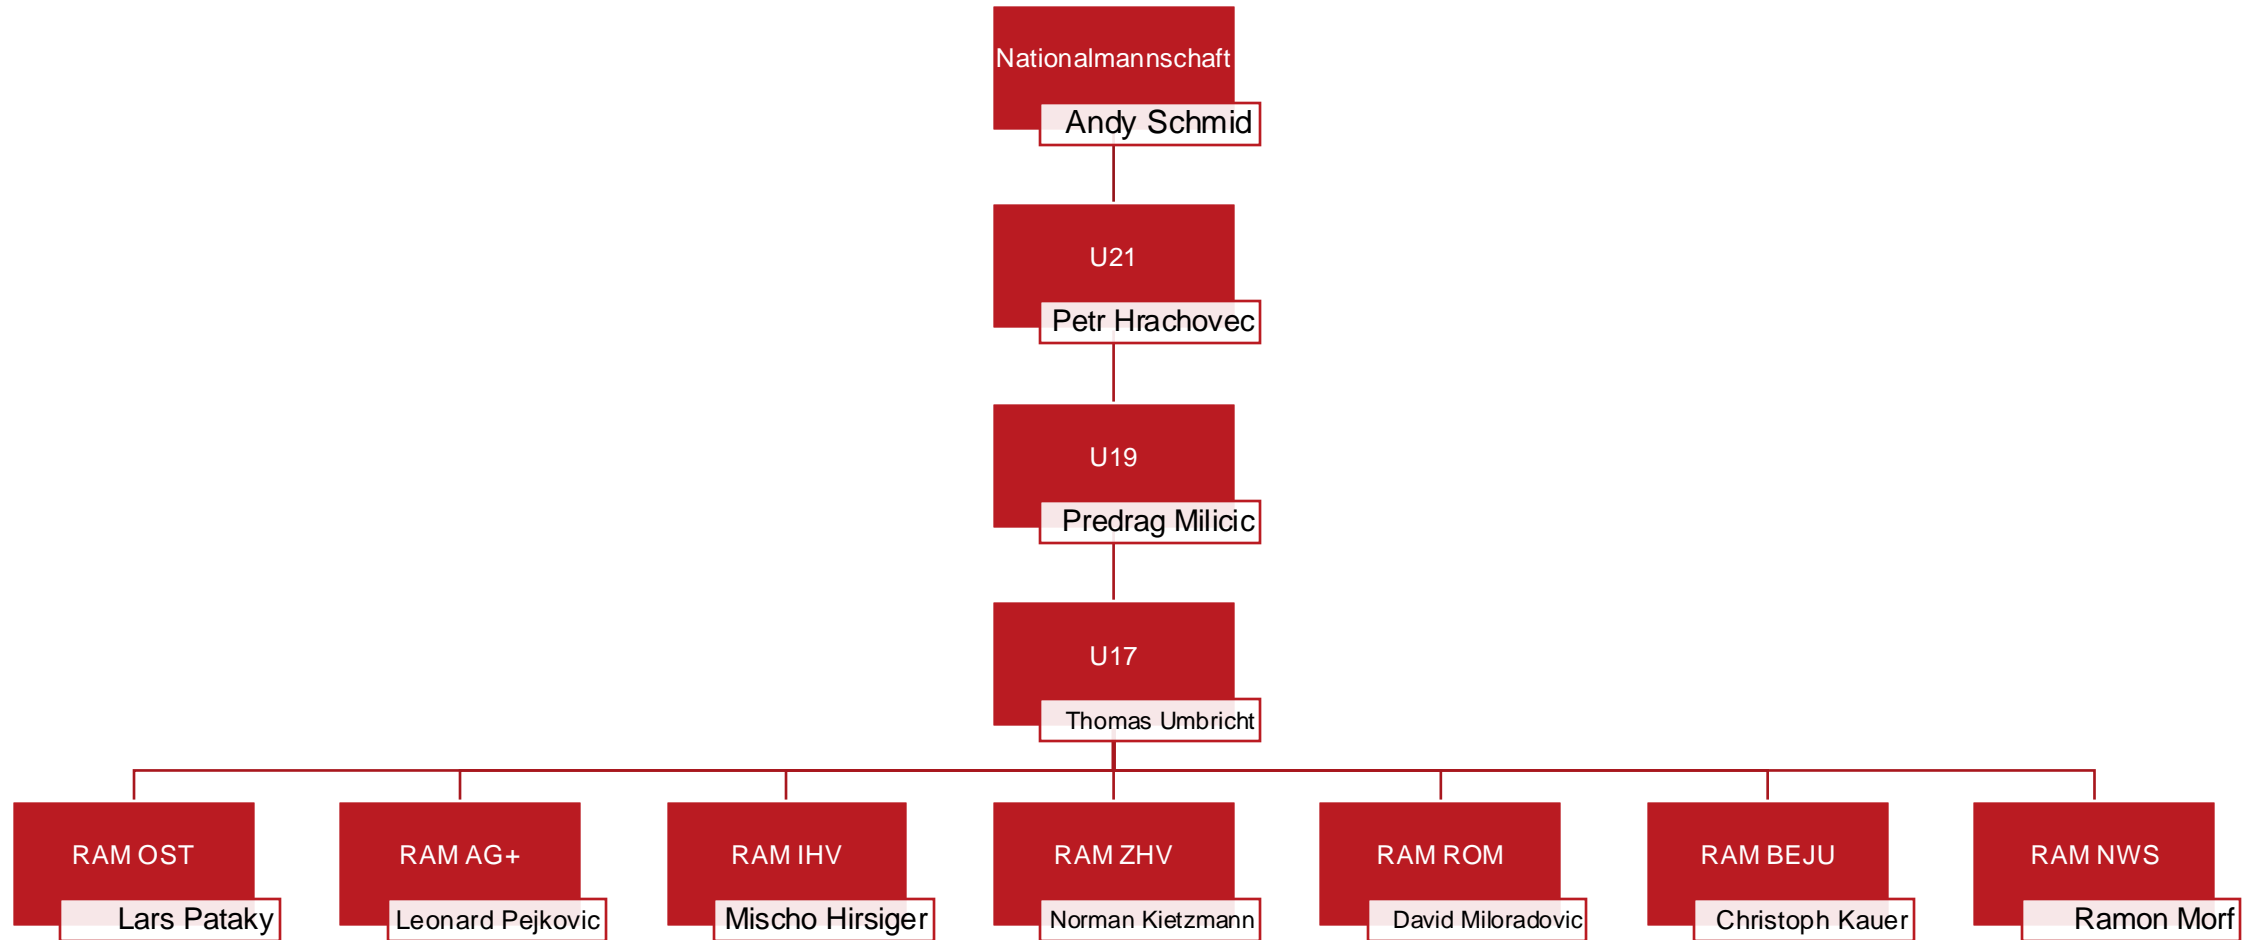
Nationalmannschaft
Andy Schmid

U21
Petr Hrachovec

U19
Predrag Milicic

U17
Thomas Umbricht

RAM OST
Lars Pataky

RAM AG+
Leonard Pejkovic

RAM IHV
Mischo Hirsiger

RAM ZHV
Norman Kietzmann

RAM ROM
David Miloradovic

RAM BEJU
Christoph Kauer

RAM NWS
Ramon Morf